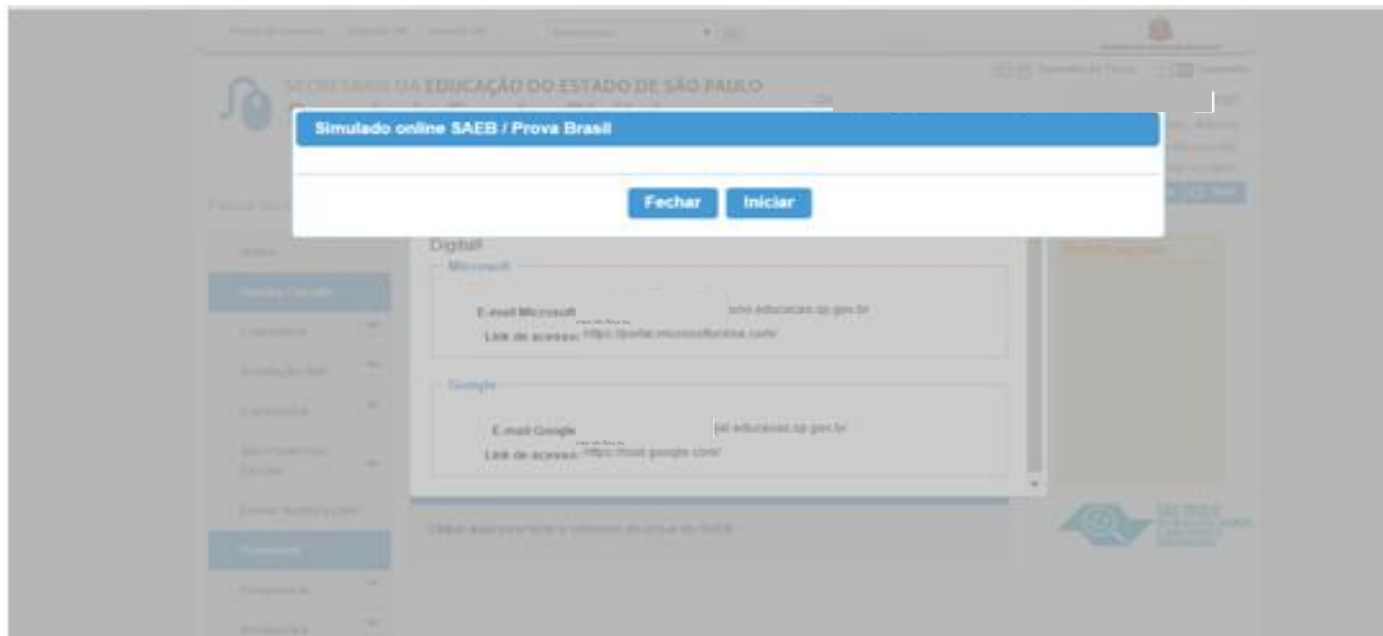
SECRETARIA DA EDUCAÇÃO DO ESTADO DE SÃO PAULO

Simulado online SAEB / Prova Brasil

Fechar Iniciar

Digital

Microsoft

E-mail Microsoft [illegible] .educacao.sp.gov.br

Link de acesso: https://portal.microsoftonline.com/

Google

E-mail Google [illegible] .educacao.sp.gov.br

Link de acesso: https://mail.google.com/

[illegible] SAEB